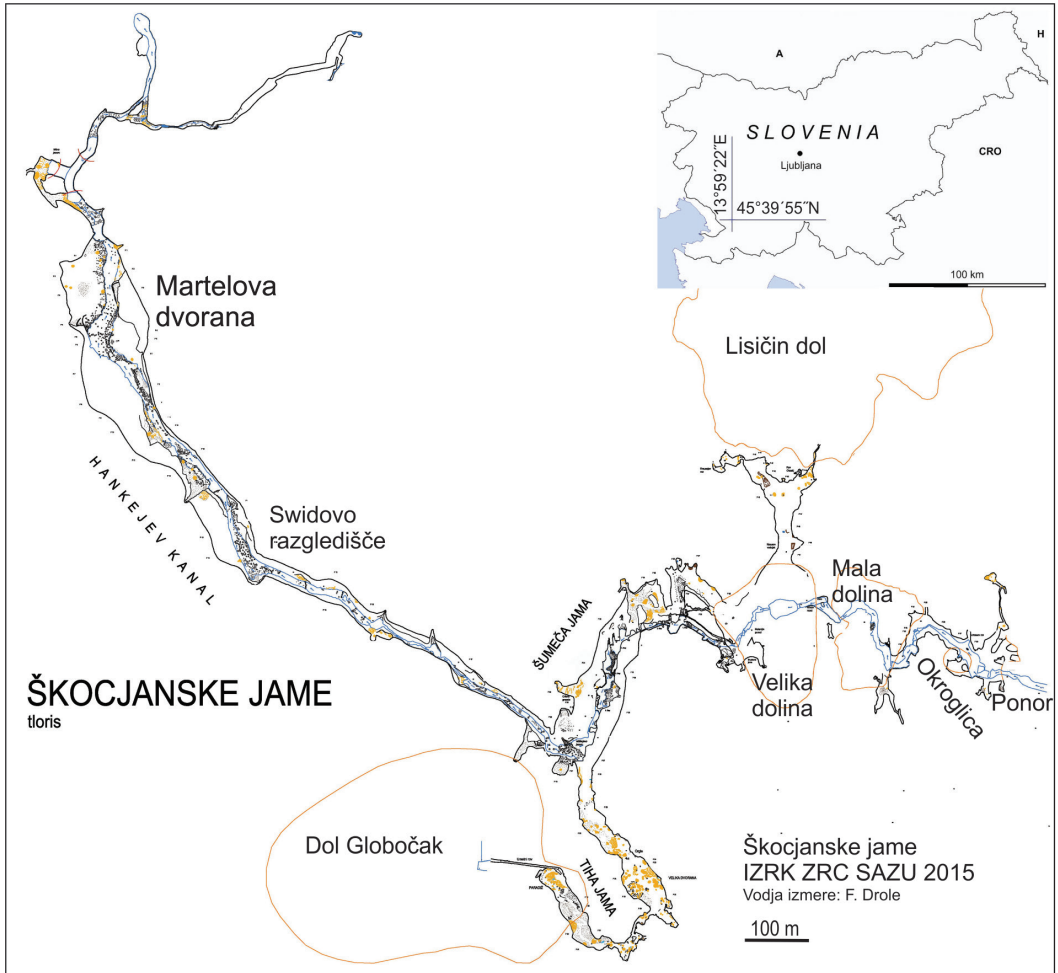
A

H

SLOVENIA

Ljubljana

CRO

13°59´22˝E

45°39´55˝N

100 km

Martelova dvorana

Lisičin dol

HANKEJEV KANAL

Swidovo razgledišče

Mala dolina

ŠUMEČA JAMA

Velika dolina

Okroglica

Ponor

ŠKOCJANSKE JAME
tloris

Dol Globočak

TIHA JAMA

Škocjanske jame
IZRK ZRC SAZU 2015
Vodja izmere: F. Drole

100 m